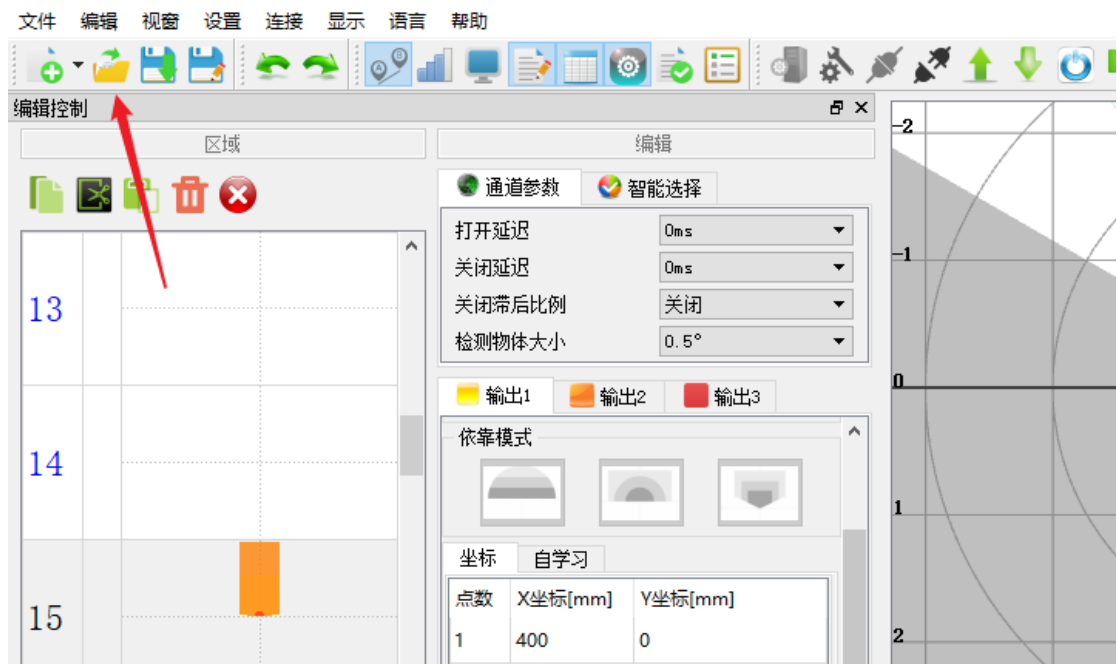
文件 编辑 视窗 设置 连接 显示 语言 帮助

编辑控制

区域

13

14

15

编辑

通道参数 智能选择

| 打开延迟 | 0ms |
|---|---|
| 关闭延迟 | 0ms |
| 关闭滞后比例 | 关闭 |
| 检测物体大小 | 0.5° |

输出1 输出2 输出3

依靠模式

坐标 自学习

| 点数 | X坐标[mm] | Y坐标[mm] |
|---|---|---|
| 1 | 400 | 0 |

-2
-1
0
1
2